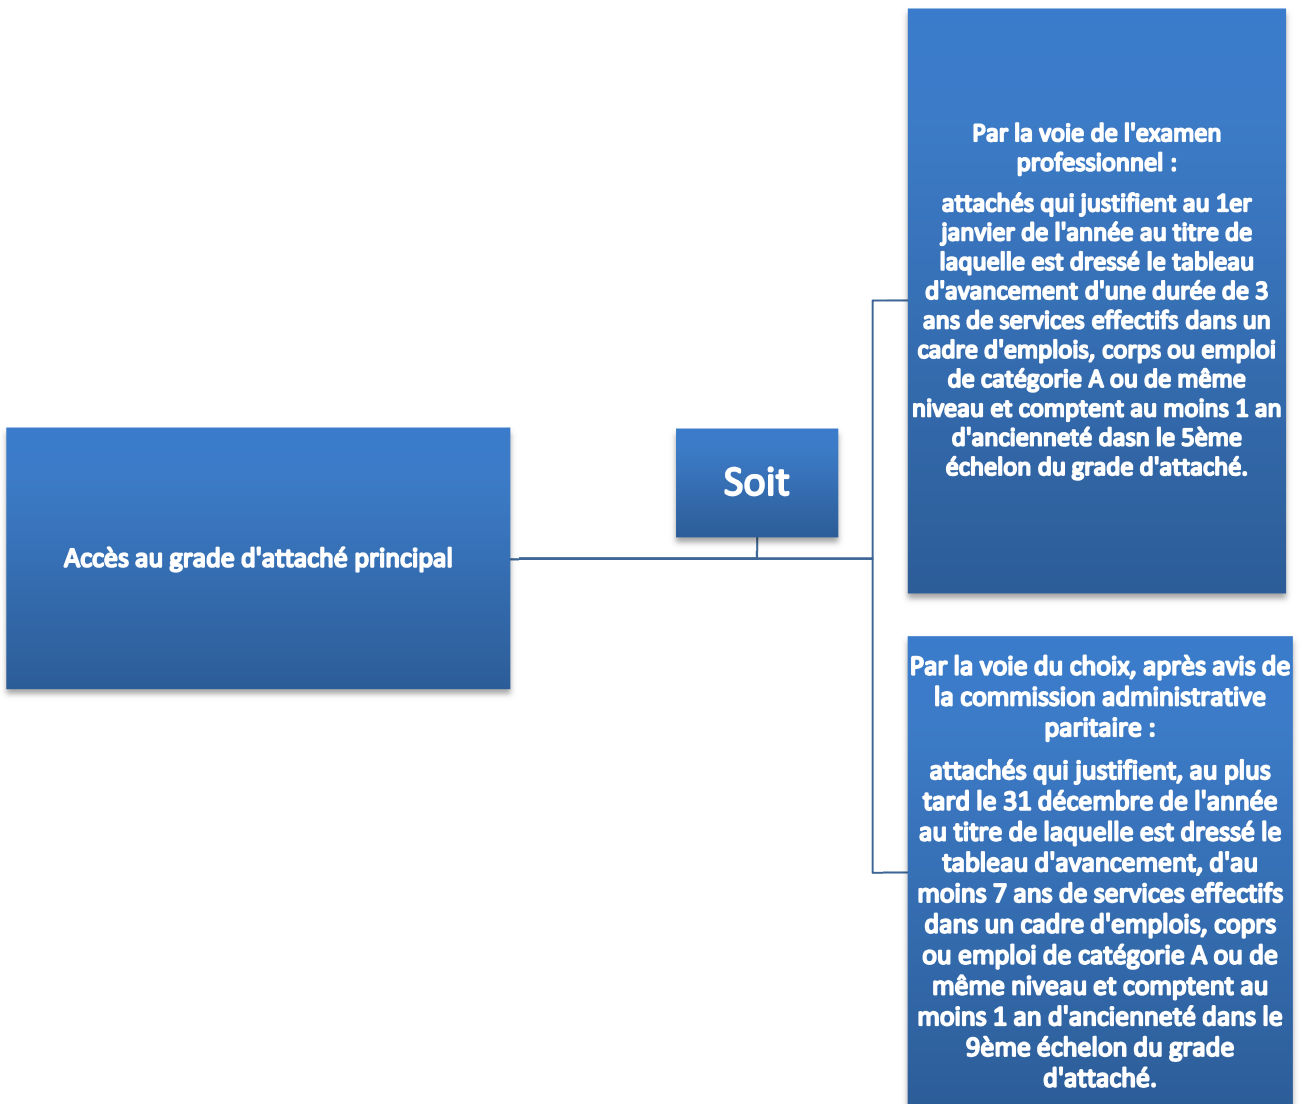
Accès au grade d'attaché principal

Soit

Par la voie de l'examen professionnel :

attachés qui justifient au 1er janvier de l'année au titre de laquelle est dressé le tableau d'avancement d'une durée de 3 ans de services effectifs dans un cadre d'emplois, corps ou emploi de catégorie A ou de même niveau et comptent au moins 1 an d'ancienneté dasn le 5ème échelon du grade d'attaché.

Par la voie du choix, après avis de la commission administrative paritaire :

attachés qui justifient, au plus tard le 31 décembre de l'année au titre de laquelle est dressé le tableau d'avancement, d'au moins 7 ans de services effectifs dans un cadre d'emplois, coprs ou emploi de catégorie A ou de même niveau et comptent au moins 1 an d'ancienneté dans le 9ème échelon du grade d'attaché.